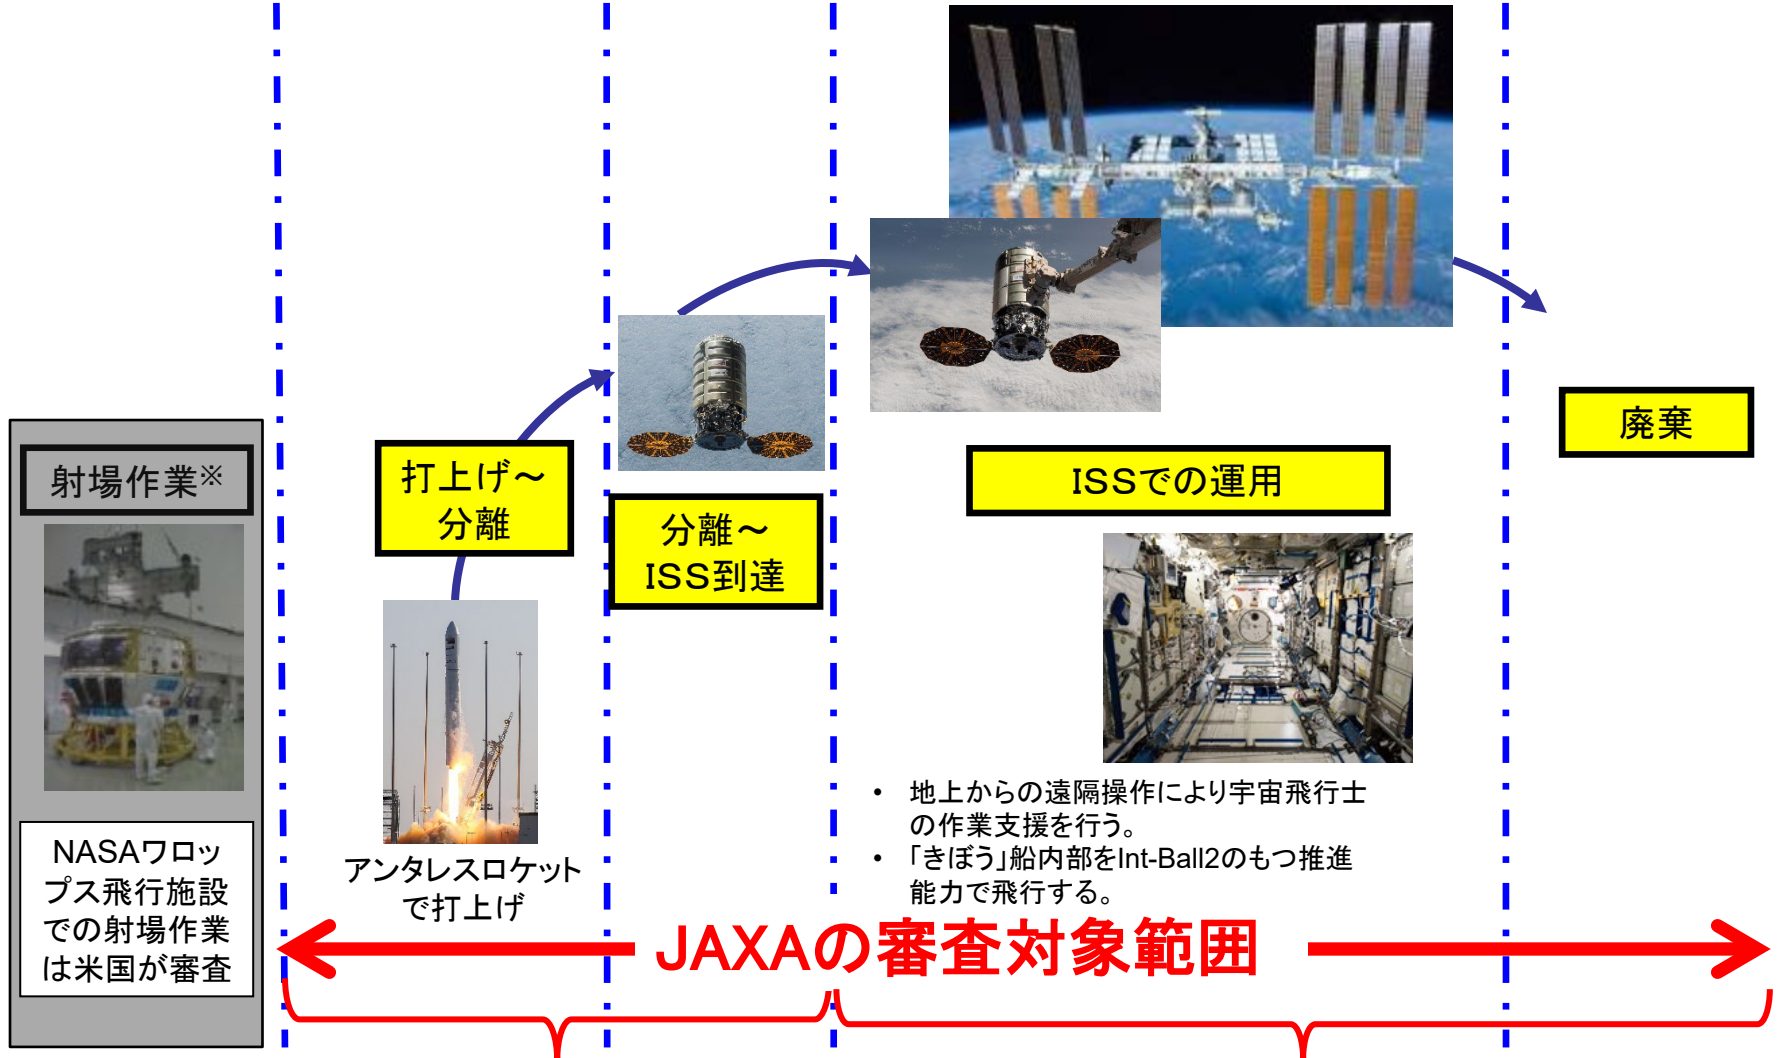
射場作業※

NASAワロップス飛行施設での射場作業は米国が審査

打上げ～分離

アンタレスロケットで打上げ

分離～ISS到達

ISSでの運用

• 地上からの遠隔操作により宇宙飛行士の作業支援を行う。
• 「きぼう」船内部をInt-Ball2のもつ推進能力で飛行する。

廃棄

JAXAの審査対象範囲